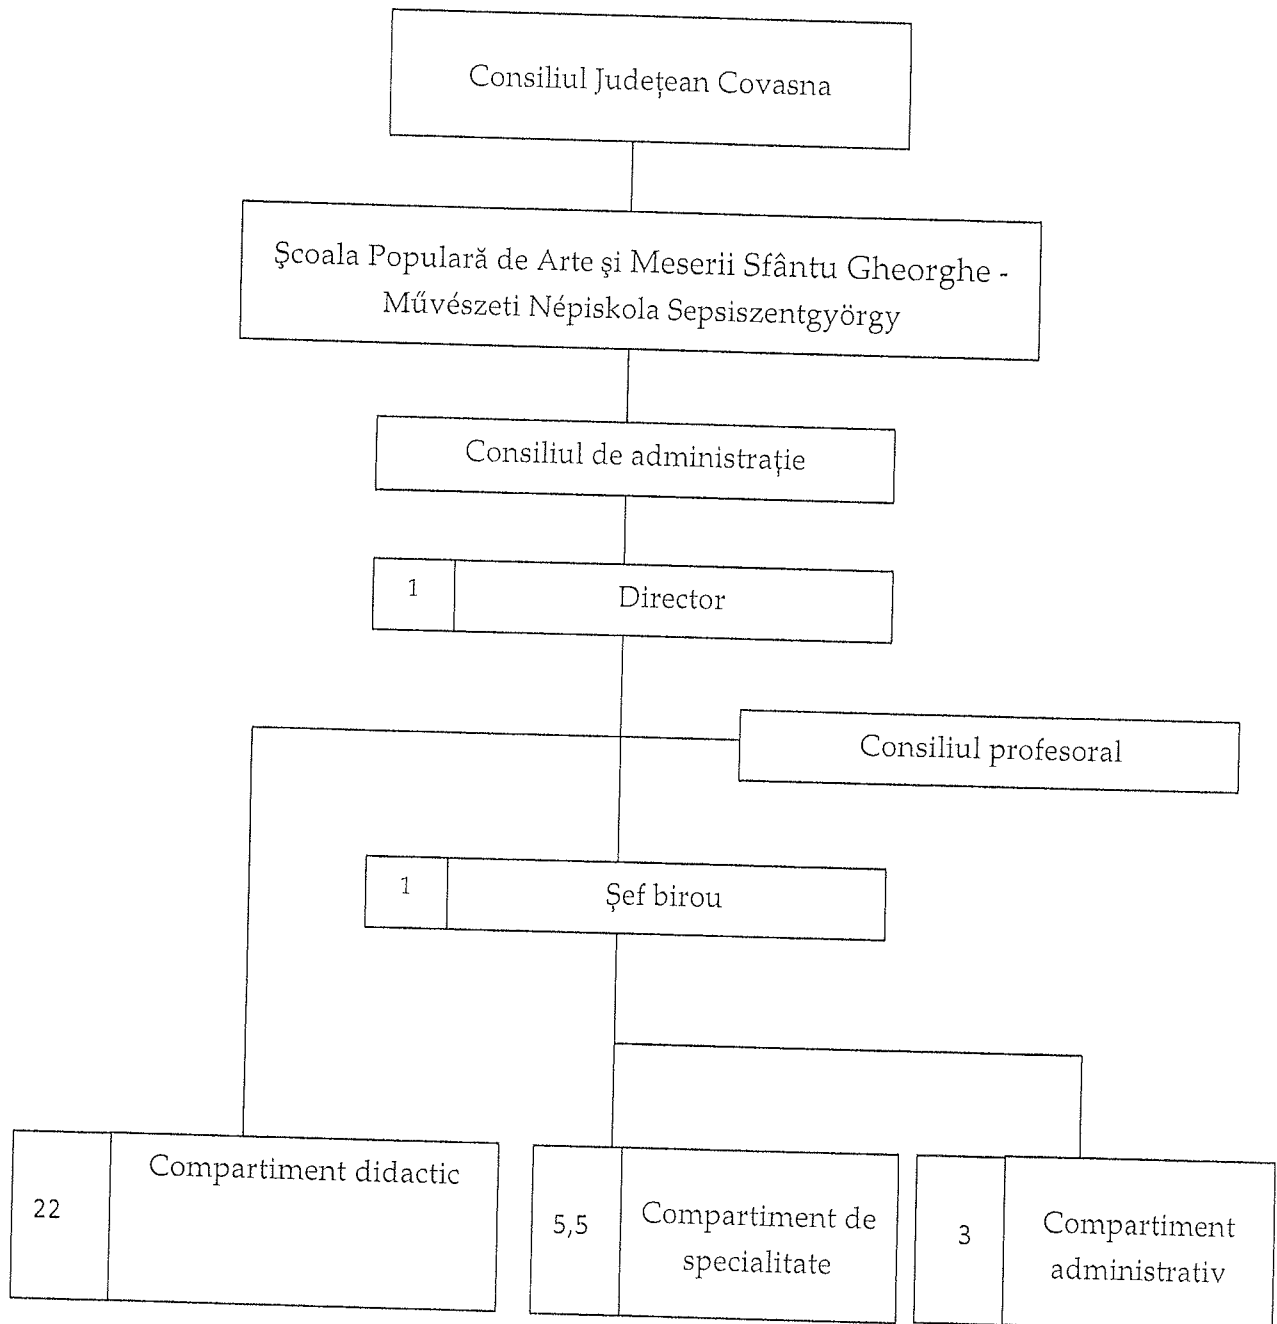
Consiliul Județean Covasna

Şcoala Populară de Arte şi Meserii Sfântu Gheorghe - Művészeti Népiskola Sepsiszentgyörgy

Consiliul de administrație

1 Director

Consiliul profesoral

1 Șef birou

22 Compartiment didactic

5,5 Compartiment de specialitate

3 Compartiment administrativ